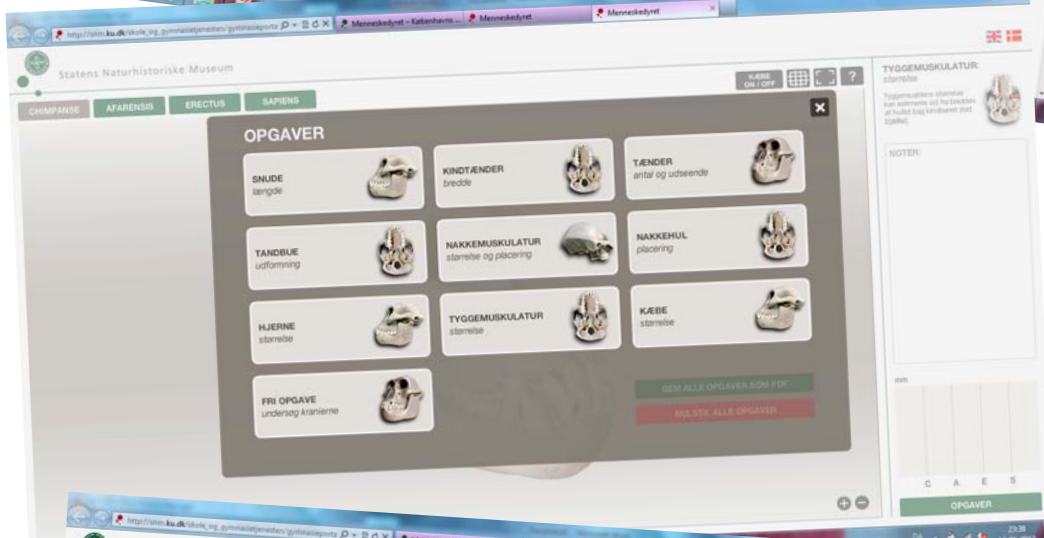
http://snm.ku.dk/skole_og_gymnasietjenesten/gymnasieports
Menneskedyret - Københavns ...
Menneskedyret
Menneskedyret

Statens Naturhistoriske Museum

KÆBE ON / OFF
?

CHIMPANSE
AFARENSIS
ERECTUS
SAPIENS

OPGAVER

SNUDE
længde

KINDTÆNDER
bredde

TÆNDER
antal og udseende

TANDBUE
udformning

NAKKEMUSKULATUR
størrelse og placering

NAKKEHUL
placering

HJERNE
størrelse

TYGGEMUSKULATUR
størrelse

KÆBE
størrelse

FRI OPGAVE
undersøg kranierne

GEM ALLE OPGAVER SOM PDF

NULSTIL ALLE OPGAVER

TYGGEMUSKULATUR:
størrelse

Tyggemusklens størrelse kan estimeres ud fra bredden af hullet bag kindbenet (se) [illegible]

NOTER:

C
A
E
S

OPGAVER

http://snm.ku.dk/skole_og_gymnasietjenesten/gymnasieports

23:38